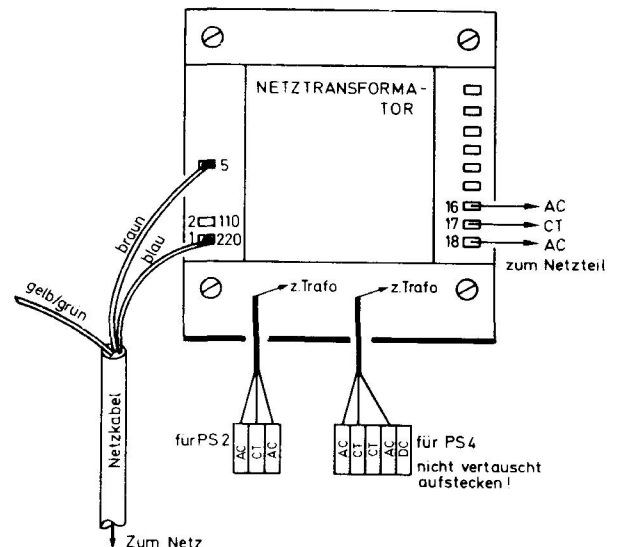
NETZTRANSFORMATOR

5

2 110

1 220

braun

blau

gelb/grün

16 AC

17 CT

18 AC

zum Netzteil

z.Trafo

z.Trafo

Netzkabel

fur PS 2

AC CT AC

AC CT CT AC DC

für PS4

nicht vertauscht aufstecken!

Zum Netz